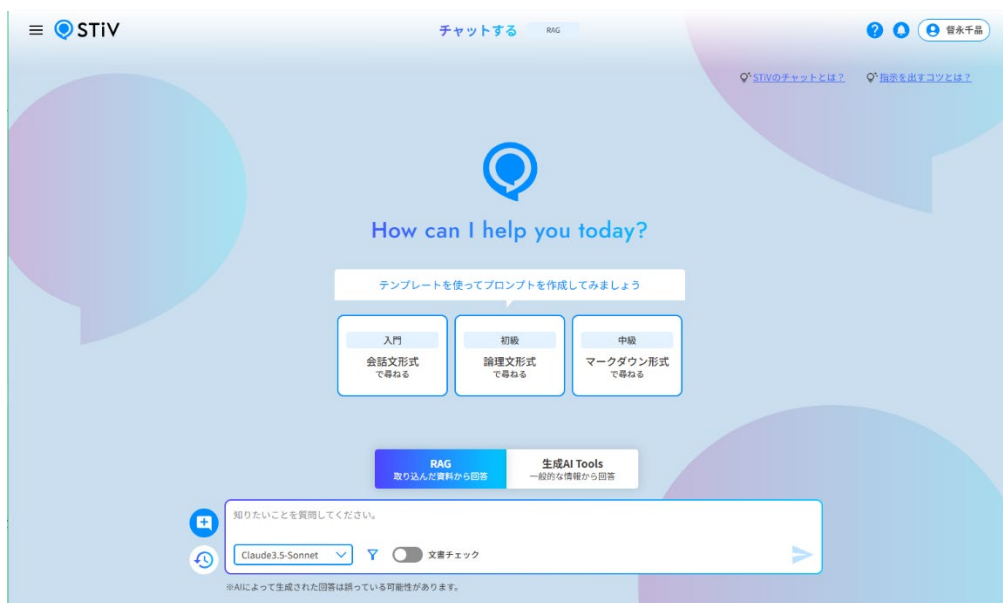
STiV

チャットする RAG

曽永千晶

STiVのチャットとは？ 指示を出すコツとは？

How can I help you today?

テンプレートを使ってプロンプトを作成してみましょう

入門
会話文形式
で尋ねる

初級
論理文形式
で尋ねる

中級
マークダウン形式
で尋ねる

RAG
取り込んだ資料から回答

生成AI Tools
一般的な情報から回答

知りたいことを質問してください。

Claude3.5-Sonnet

文書チェック

※AIによって生成された回答は誤っている可能性があります。